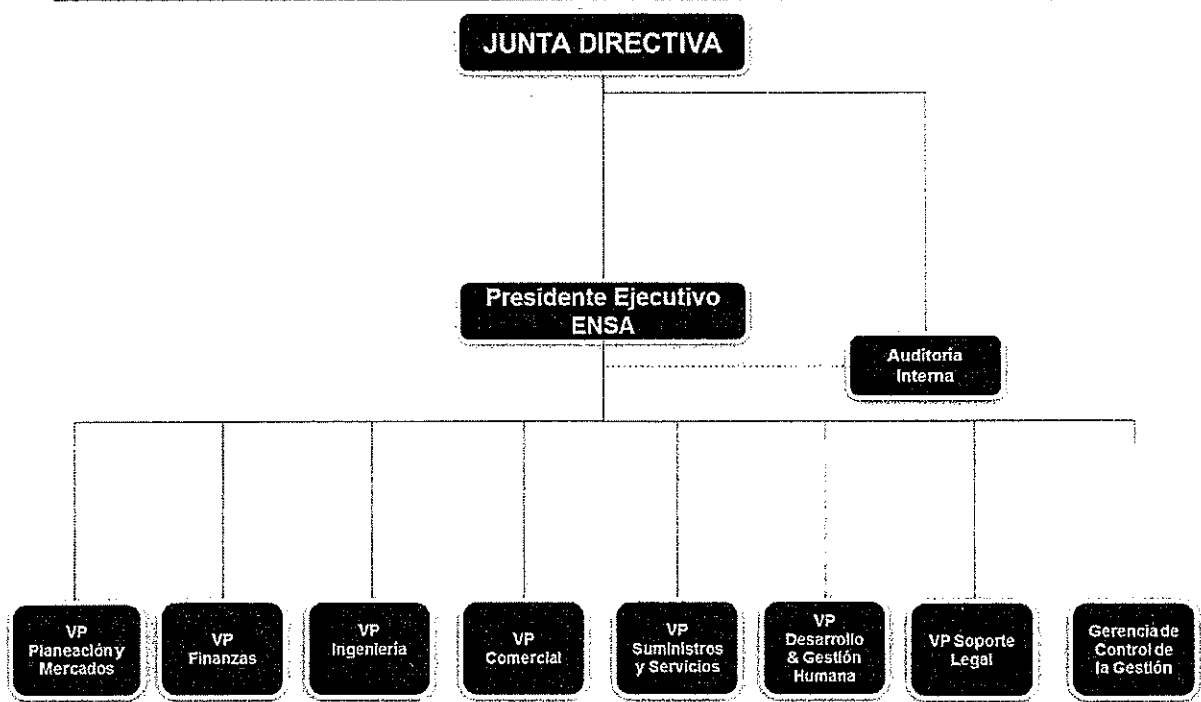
JUNTA DIRECTIVA

Presidente Ejecutivo ENSA

Auditoria Interna

VP Planeación y Mercados

VP Finanzas

VP Ingeniería

VP Comercial

VP Suministros y Servicios

VP Desarrollo & Gestión Humana

VP Soporte Legal

Gerencia de Control de la Gestión